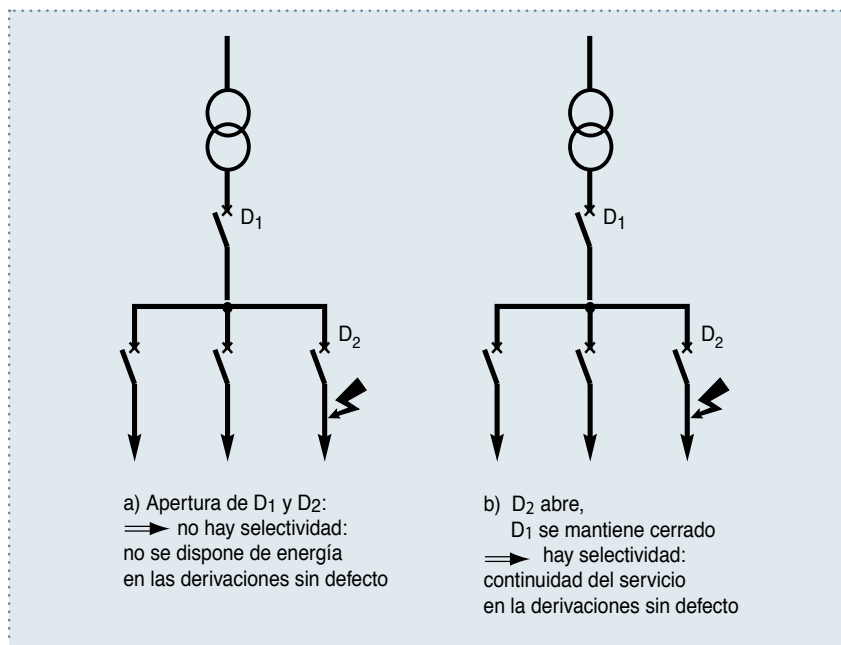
$D_1$

$D_2$

a) Apertura de $D_1$ y $D_2$:
$\Longrightarrow$ no hay selectividad:
no se dispone de energía
en las derivaciones sin defecto

$D_1$

$D_2$

b) $D_2$ abre,
$D_1$ se mantiene cerrado
$\Longrightarrow$ hay selectividad:
continuidad del servicio
en la derivaciones sin defecto